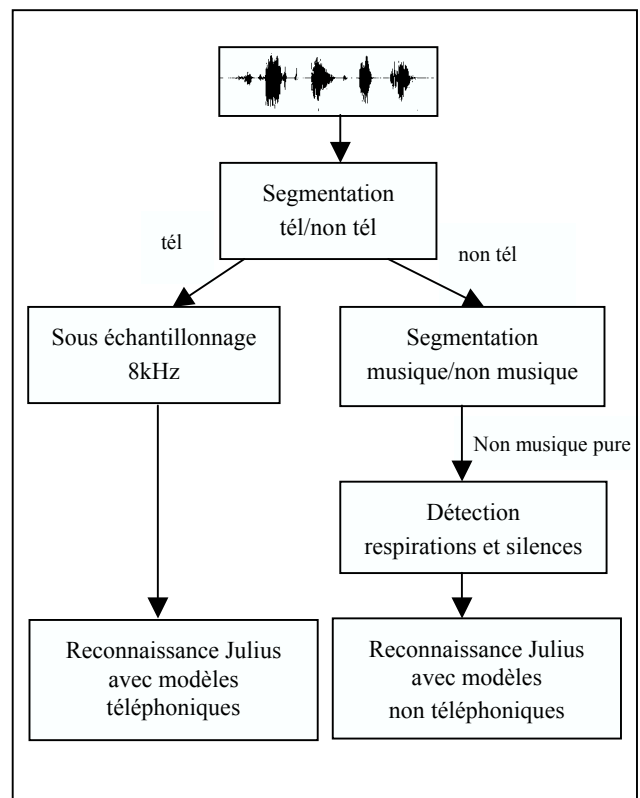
Segmentation
tél/non tél

tél

non tél

Sous échantillonnage
8kHz

Segmentation
musique/non musique

Non musique pure

Détection
respirations et silences

Reconnaissance Julius
avec modèles
téléphoniques

Reconnaissance Julius
avec modèles
non téléphoniques